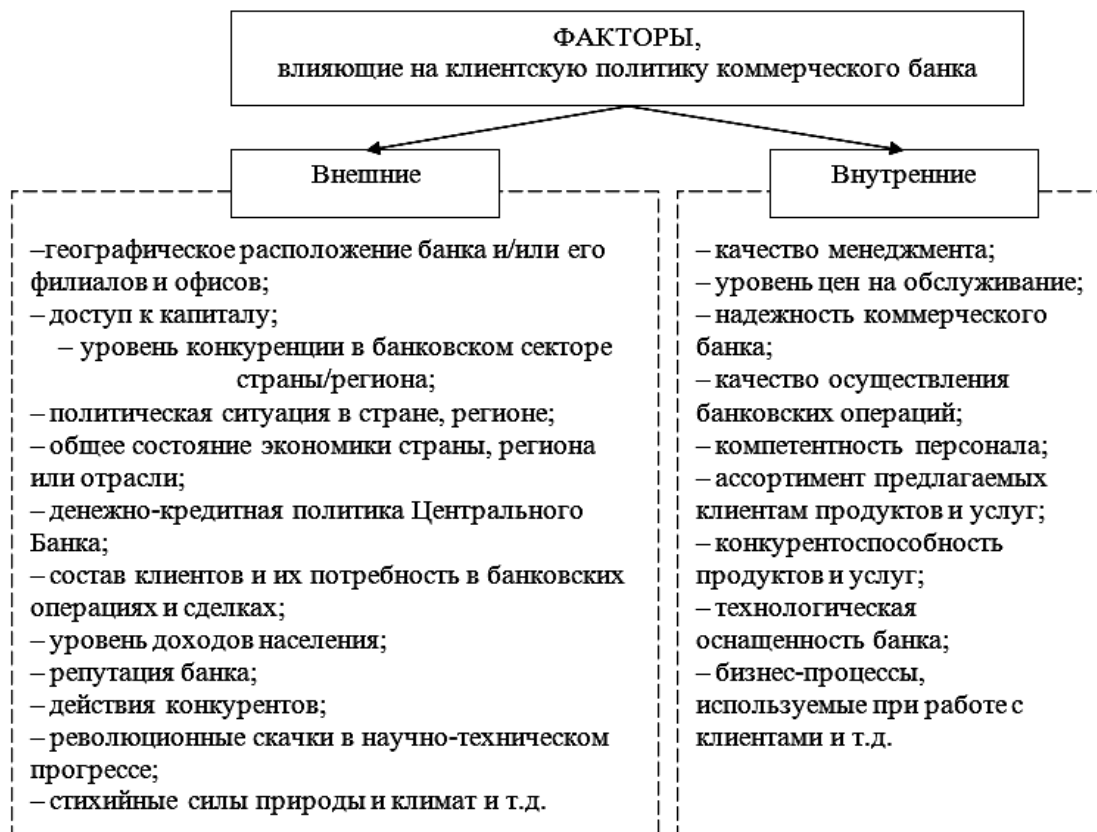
ФАКТОРЫ,
влияющие на клиентскую политику коммерческого банка

Внешние

–географическое расположение банка и/или его филиалов и офисов;
– доступ к капиталу;
– уровень конкуренции в банковском секторе страны/региона;
– политическая ситуация в стране, регионе;
– общее состояние экономики страны, региона или отрасли;
– денежно-кредитная политика Центрального Банка;
– состав клиентов и их потребность в банковских операциях и сделках;
– уровень доходов населения;
– репутация банка;
– действия конкурентов;
– революционные скачки в научно-техническом прогрессе;
– стихийные силы природы и климат и т.д.

Внутренние

– качество менеджмента;
– уровень цен на обслуживание;
– надежность коммерческого банка;
– качество осуществления банковских операций;
– компетентность персонала;
– ассортимент предлагаемых клиентам продуктов и услуг;
– конкурентоспособность продуктов и услуг;
– технологическая оснащенность банка;
– бизнес-процессы, используемые при работе с клиентами и т.д.